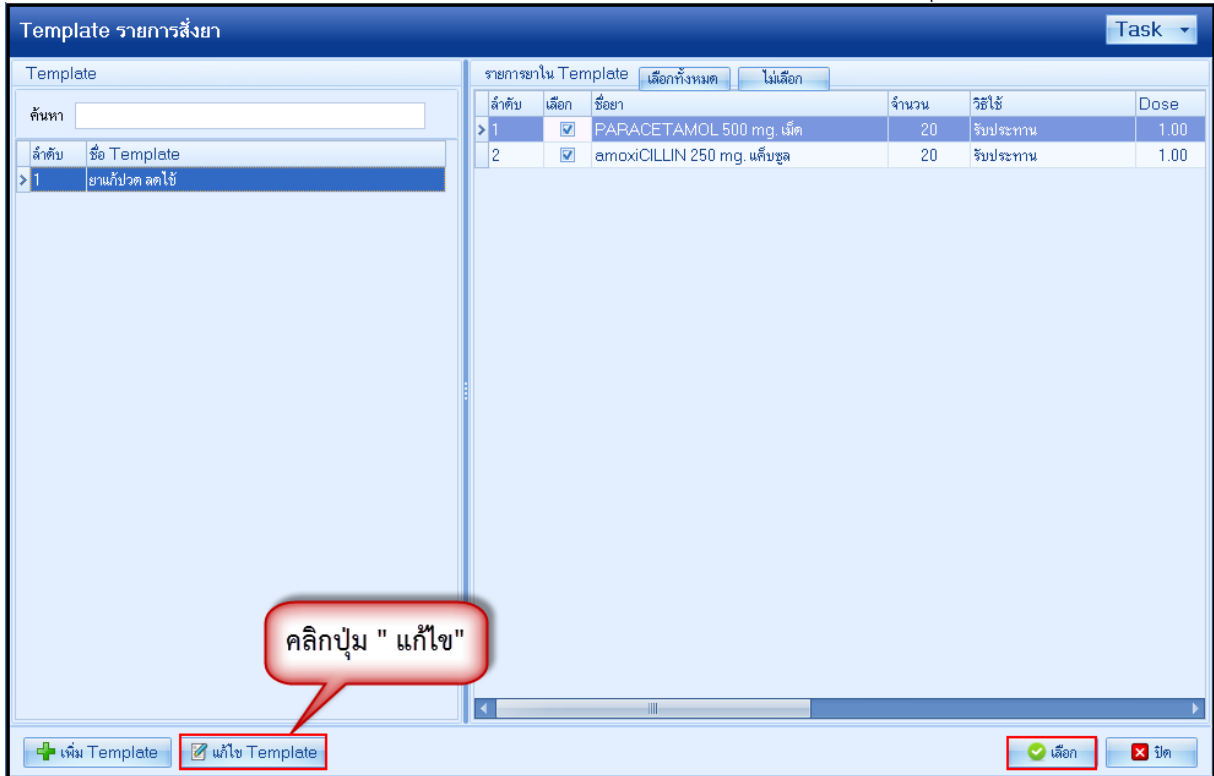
Template รายการสั่งยา

Task

Template

ค้นหา

| ลำดับ | ชื่อ Template |
|---|---|
| 1 | ยาแก้ปวด ลดไข้ |

รายการยาใน Template เลือกทั้งหมด ไม่เลือก

| ลำดับ | เลือก | ชื่อยา | จำนวน | วิธีใช้ | Dose |
|---|---|---|---|---|---|
| 1 | ☑ | PARACETAMOL 500 mg. เม็ด | 20 | รับประทาน | 1.00 |
| 2 | ☑ | amoxiCILLIN 250 mg. แค็บซูล | 20 | รับประทาน | 1.00 |

คลิกปุ่ม " แก้ไข"

เพิ่ม Template

แก้ไข Template

เลือก

ปิด